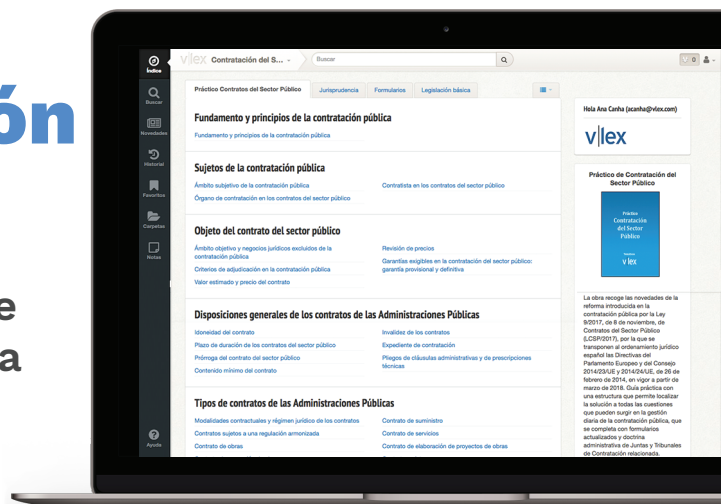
ón

e

a

Índice

Buscar

Novedades

Historial

Favoritos

Carpetas

Notas

Ayuda

vLex Contratación del S... Buscar

0

Práctico Contratos del Sector Público | Jurisprudencia | Formularios | Legislación básica

Fundamento y principios de la contratación pública

Fundamento y principios de la contratación pública

Sujetos de la contratación pública

Ámbito subjetivo de la contratación pública

Contratista en los contratos del sector público

Órgano de contratación en los contratos del sector público

Objeto del contrato del sector público

Ámbito objetivo y negocios jurídicos excluidos de la contratación pública

Revisión de precios

Criterios de adjudicación en la contratación pública

Garantías exigibles en la contratación del sector público: garantía provisional y definitiva

Valor estimado y precio del contrato

Disposiciones generales de los contratos de las Administraciones Públicas

Idoneidad del contrato

Invalidez de los contratos

Plazo de duración de los contratos del sector público

Expediente de contratación

Prórroga del contrato del sector público

Pliegos de cláusulas administrativas y de prescripciones técnicas

Contenido mínimo del contrato

Tipos de contratos de las Administraciones Públicas

Modalidades contractuales y régimen jurídico de los contratos

Contrato de suministro

Contratos sujetos a una regulación armonizada

Contrato de servicios

Contrato de obras

Contrato de elaboración de proyectos de obras

Hola Ana Canha (acanha@vlex.com)

v|lex

Práctico de Contratación del Sector Público

Práctico Contratación del Sector Público

vlex

La obra recoge las novedades de la reforma introducida en la contratación pública por la Ley 9/2017, de 8 de noviembre, de Contratos del Sector Público (LCSP/2017), por la que se transponen al ordenamiento jurídico español las Directivas del Parlamento Europeo y del Consejo 2014/23/UE y 2014/24/UE, de 26 de febrero de 2014, en vigor a partir de marzo de 2018. Guía práctica con una estructura que permite localizar la solución a todas las cuestiones que puedan surgir en la gestión diaria de la contratación pública, que se completa con formularios actualizados y doctrina administrativa de Juntas y Tribunales de Contratación relacionada.